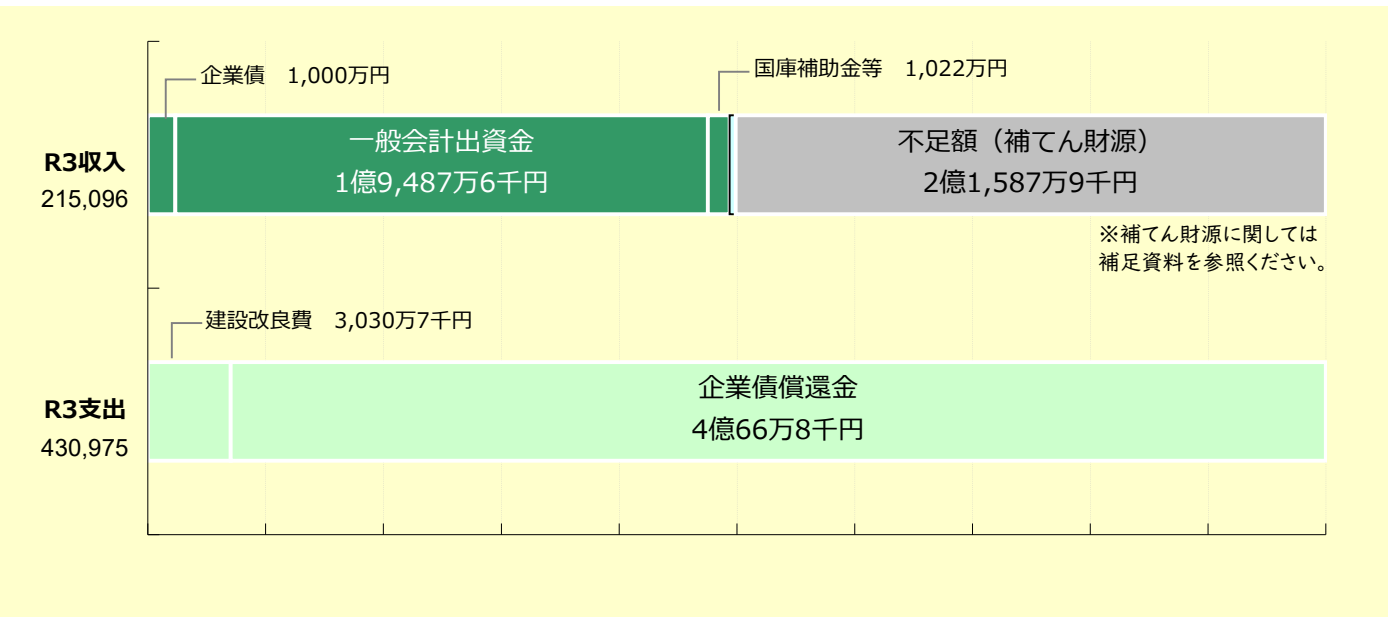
企業債　1,000万円

国庫補助金等　1,022万円

R3収入
215,096

一般会計出資金
1億9,487万6千円

不足額（補てん財源）
2億1,587万9千円

※補てん財源に関しては
補足資料を参照ください。

建設改良費　3,030万7千円

R3支出
430,975

企業債償還金
4億66万8千円